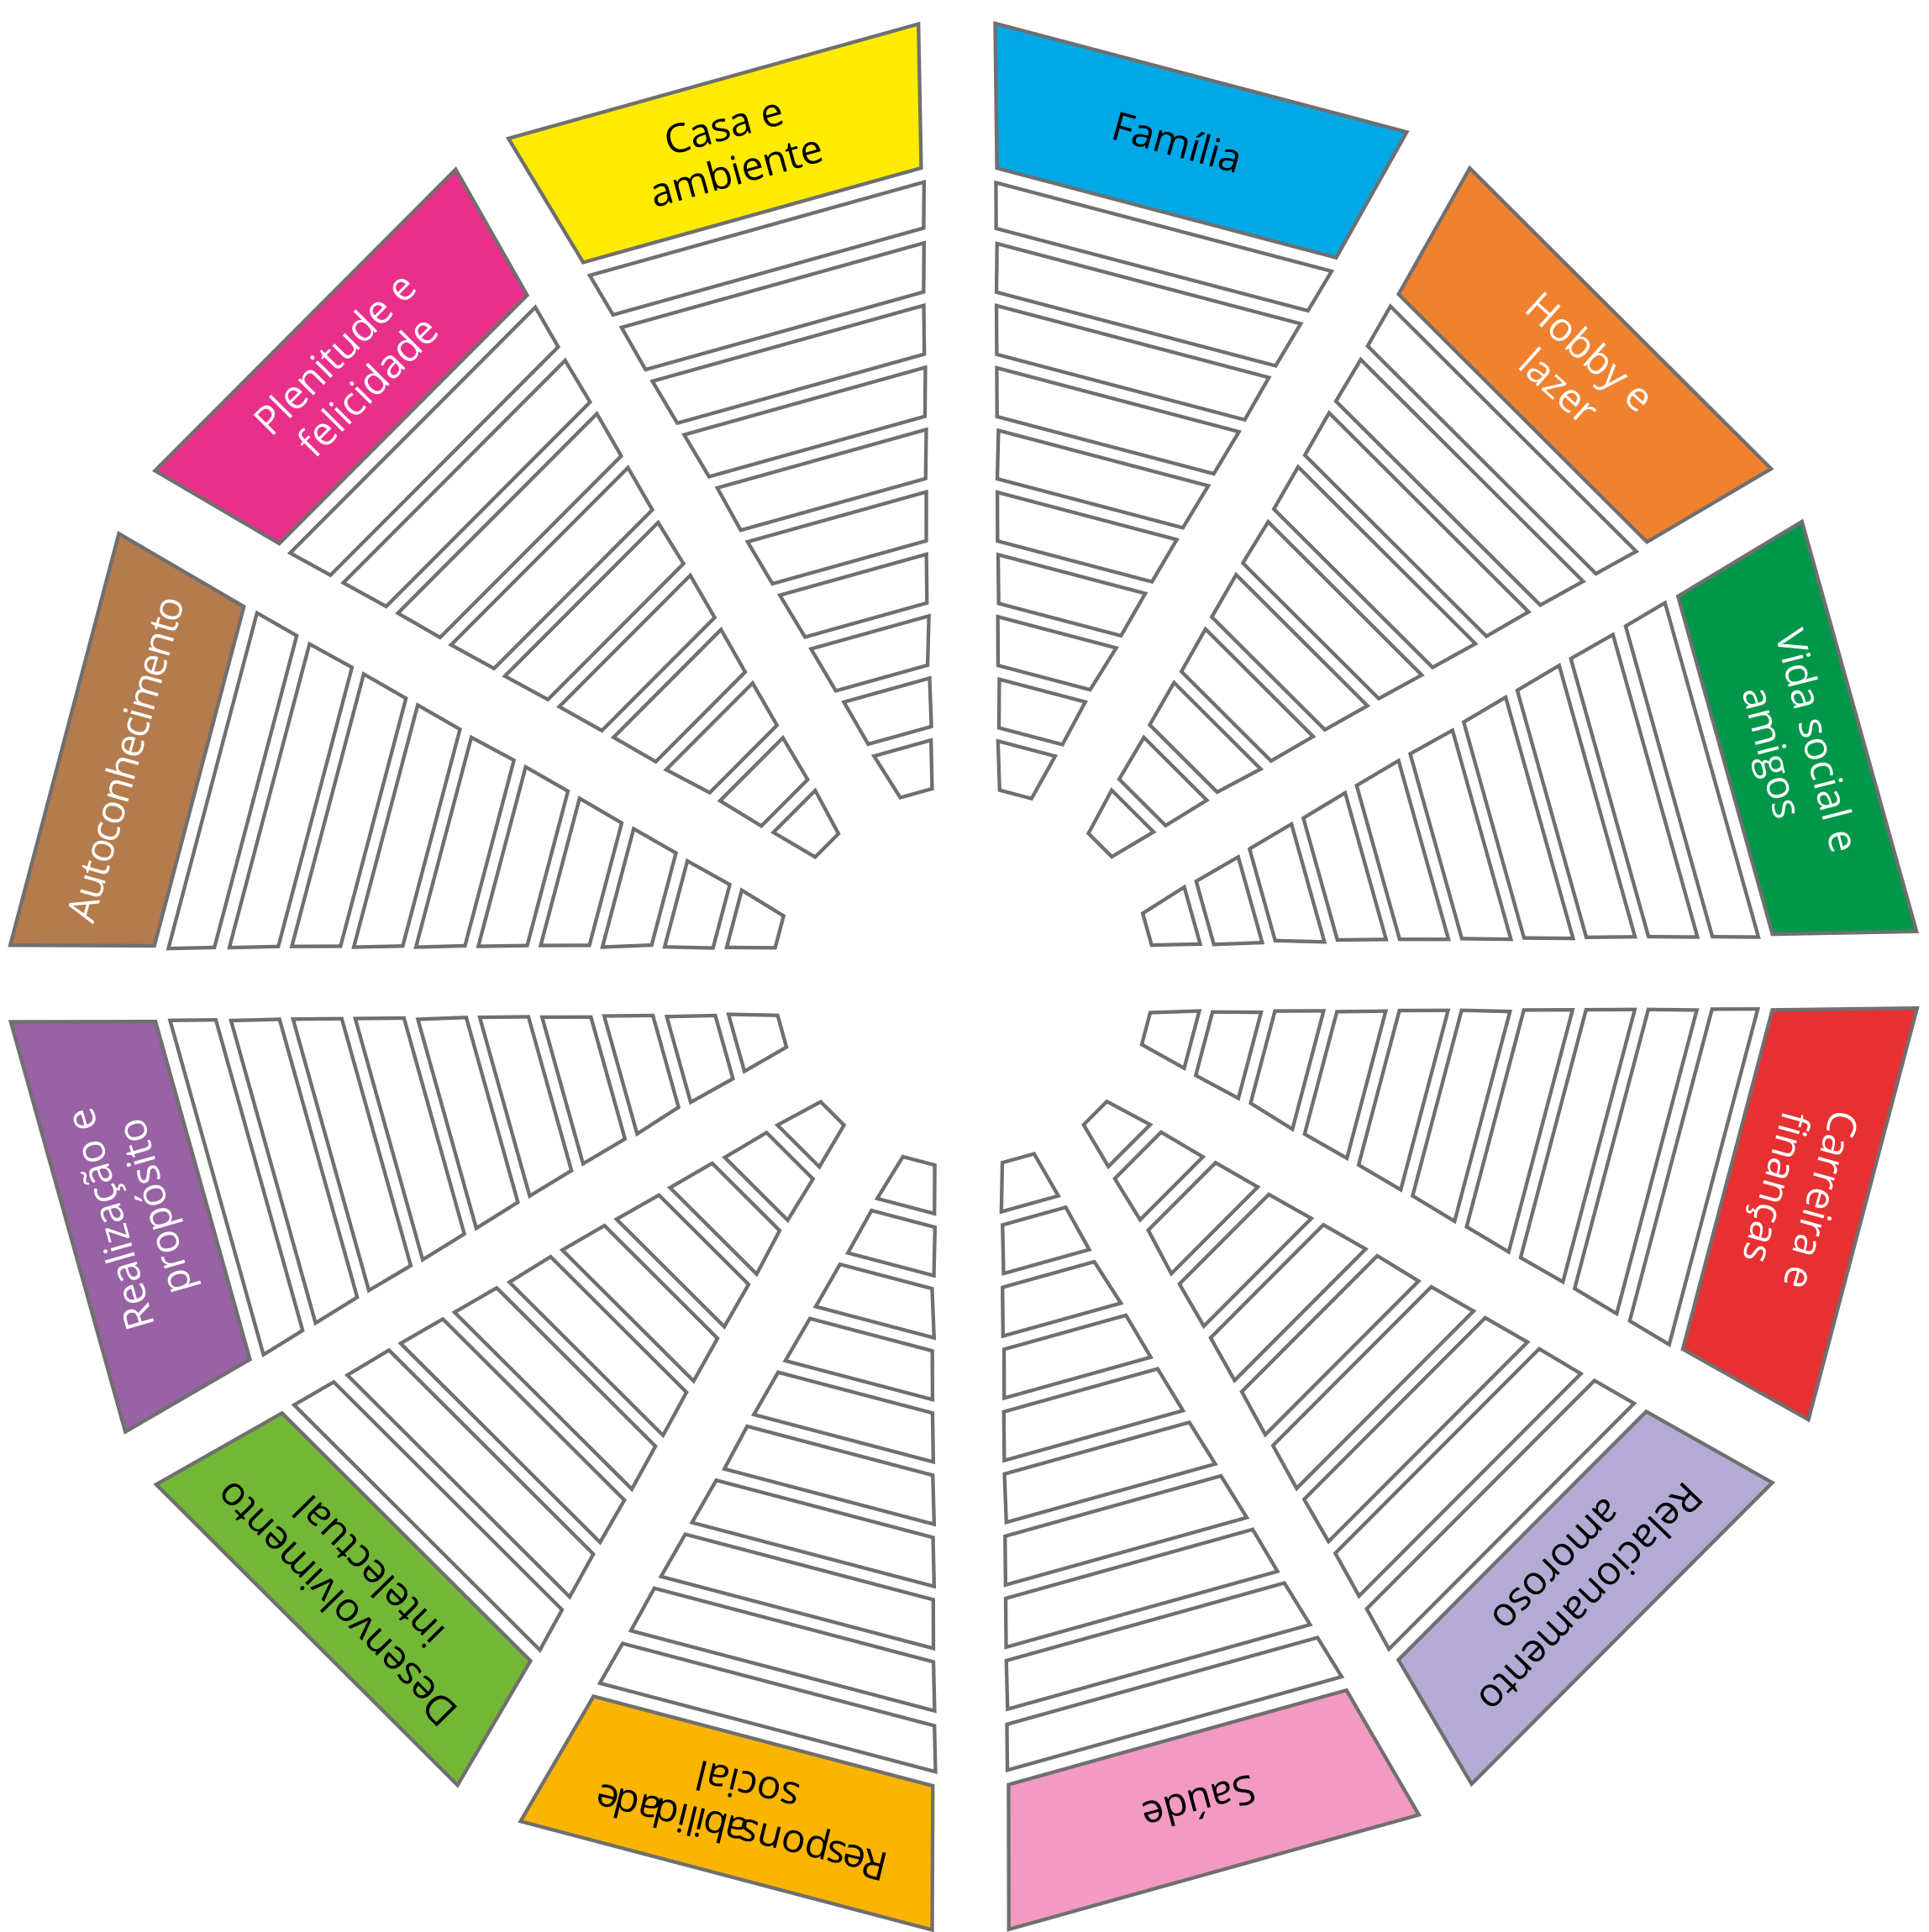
Casa e ambiente

Família

Hobby e lazer

Vida social e amigos

Carreira e finanças

Relacionamento amoroso

Saúde

Responsabilidade social

Desenvolvimento intelectual

Realização e propósito

Autoconhecimento

Plenitude e felicidade